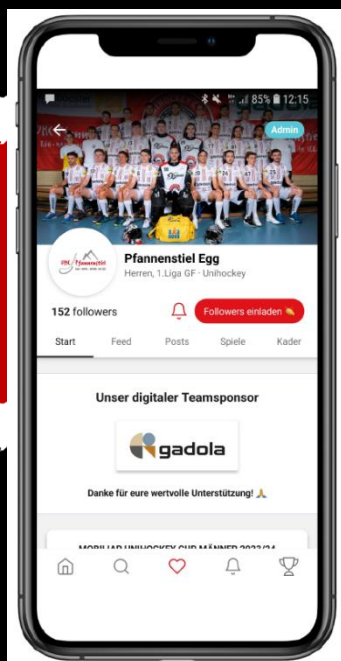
85% 12:15

Admin

Pfannenstiel Egg
Herren, 1.Liga GF · Unihockey

152 followers

Followers einladen

Start
Feed
Posts
Spiele
Kader

Unser digitaler Teamsponsor

gadola

Danke für eure wertvolle Unterstützung! 🙏

MOBILIAR UNIHOCKEY CUP MÄNNER 2023/24